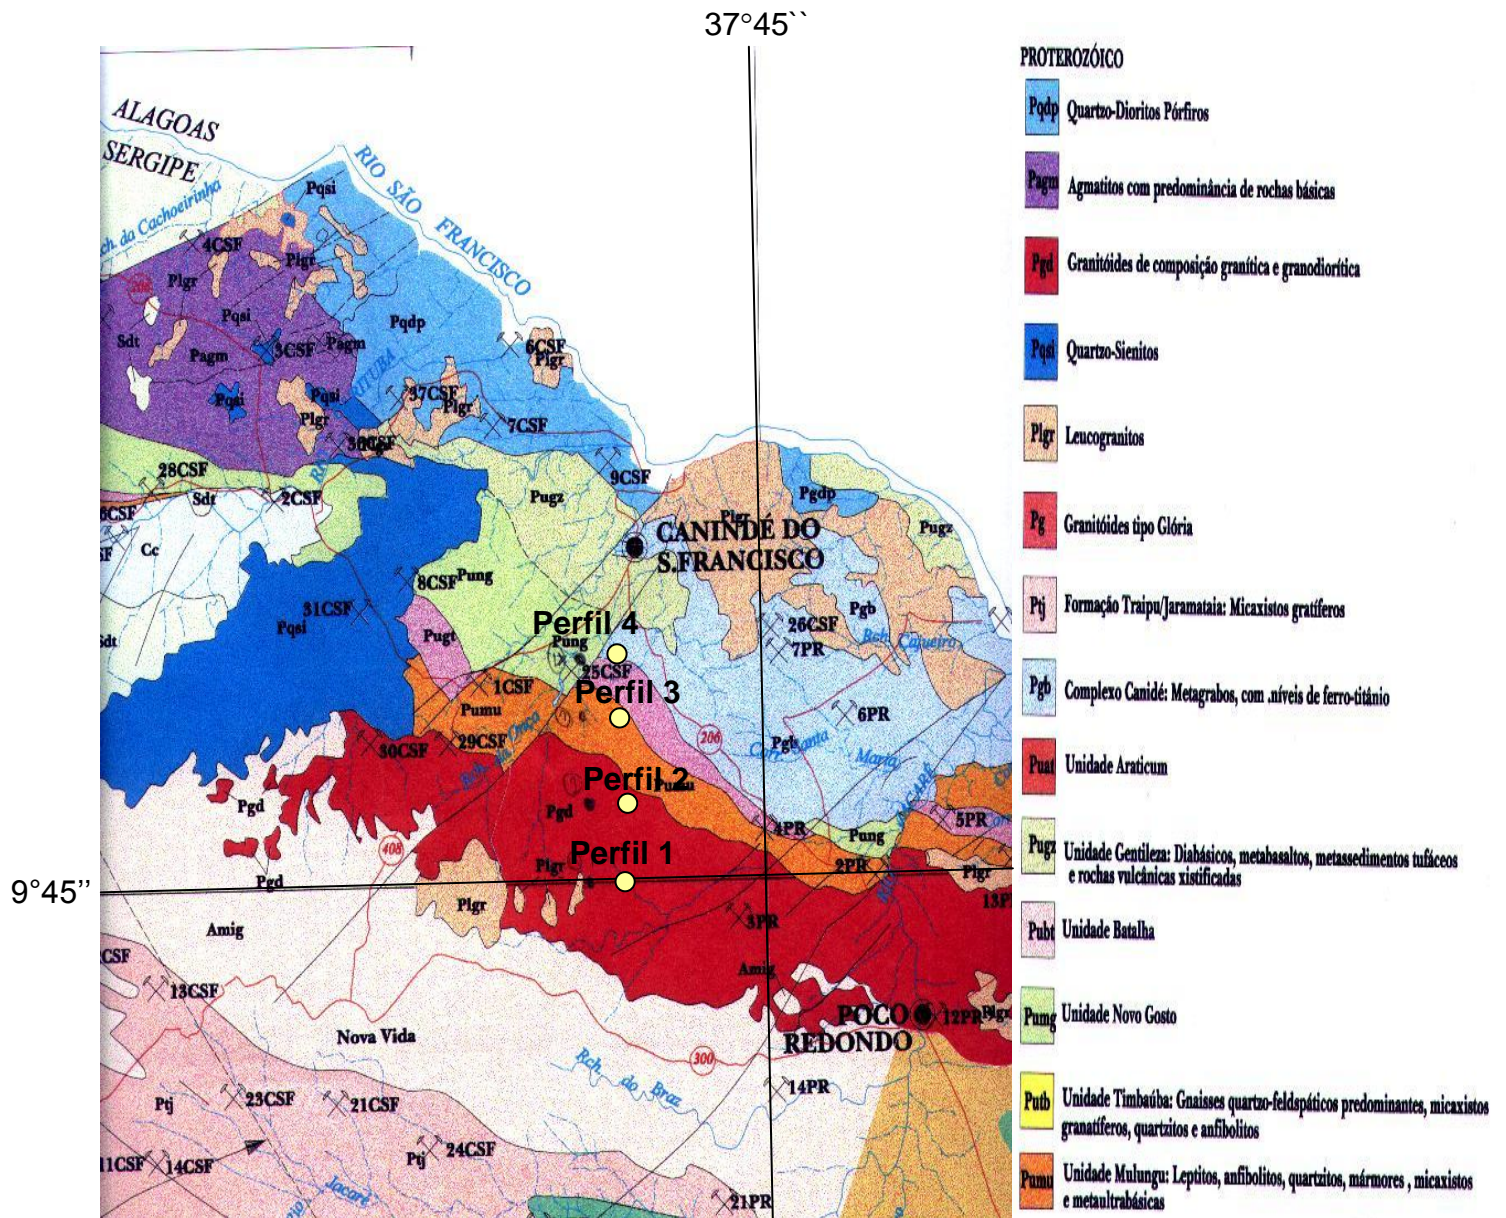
37°45``

ALAGOAS
SERGIPE
RIO SÃO FRANCISCO
Rch. da Cachoeirinha
Pqsi
4CSF
Plgr
Plgr
Pqsi
Sdt
Pagm
3CSF
Pagm
Pqdp
6CSF
Plgr
Pqsi
Pqsi
Plgr
37CSF
Plgr
7CSF
36CSF
28CSF
Sdt
2CSF
9CSF
Pugz
Pgdp
Plgr
Pugz
CANINDÉ DO S.FRANCISCO
Cc
8CSF
Pung
31CSF
Pqsi
Pugt
Perfil 4
Pung
25CSF
26CSF
7PR
Pgb
Rch. Capueiro
Perfil 3
1CSF
Pumu
6PR
30CSF
29CSF
206
Pgb
Perfil 2
Pumu
Pgd
Pgd
4PR
5PR
Pung
Perfil 1
408
Plgr
2PR
Plgr
13PR
9°45''
Pgd
Plgr
3PR
Amig
Amig
CSF
13CSF
Nova Vida
POÇO REDONDO
12PR
300
Rch. do Braz
14PR
Ptj
23CSF
21CSF
Ptj
24CSF
11CSF
14CSF
21PR

PROTEROZÓICO
Pqdp Quartzo-Dioritos Pórfiros
Pagm Agmatitos com predominância de rochas básicas
Pgd Granitóides de composição granítica e granodiorítica
Pqsi Quartzo-Sienitos
Plgr Leucogranitos
Pg Granitóides tipo Glória
Ptj Formação Traipu/Jaramataia: Micaxistos gratíferos
Pgb Complexo Canidé: Metagrabos, com níveis de ferro-titânio
Puat Unidade Araticum
Pugz Unidade Gentileza: Diabásicos, metabasaltos, metassedimentos tufáceos e rochas vulcânicas xistificadas
Pubt Unidade Batalha
Pung Unidade Novo Gosto
Putb Unidade Timbaúba: Gnaisses quartzo-feldspáticos predominantes, micaxistos granatíferos, quartzitos e anfibolitos
Pumu Unidade Mulungu: Leptitos, anfibolitos, quartzitos, mármores, micaxistos e metaultrabásicas